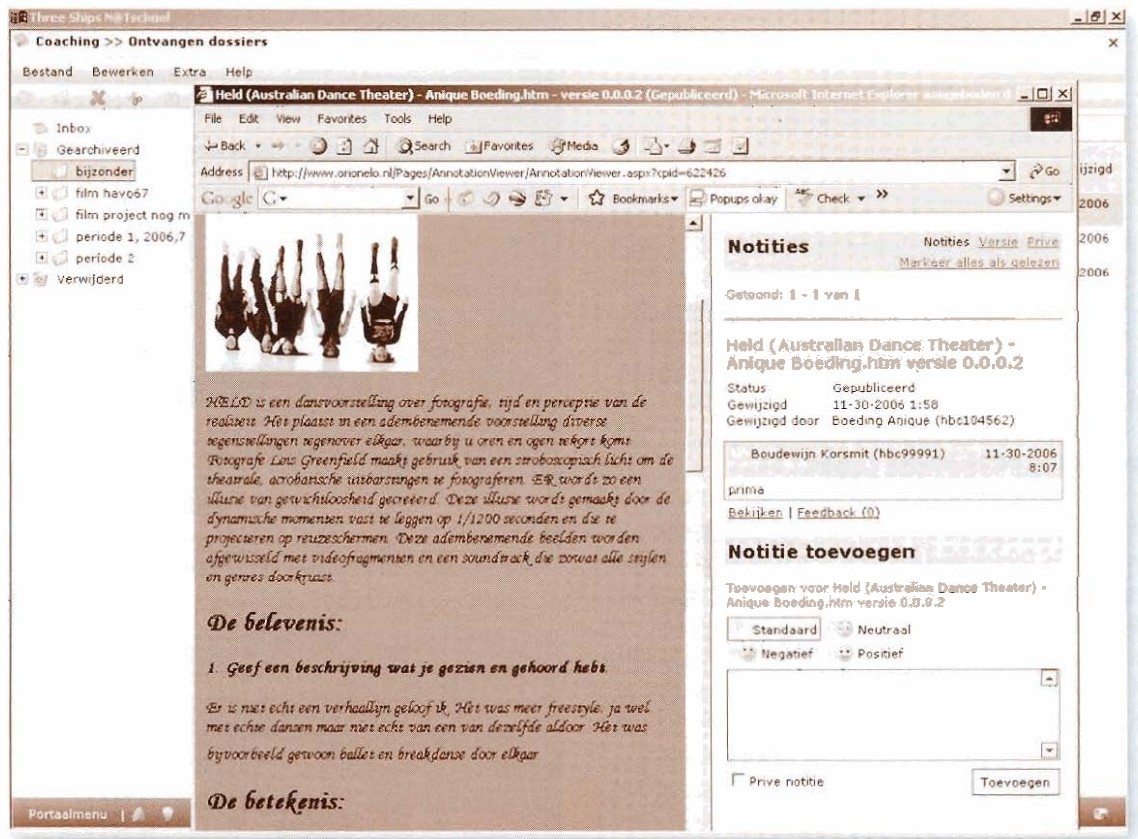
Three Ships N@Tschool

Coaching >> Ontvangen dossiers

Bestand Bewerken Extra Help

Inbox
Gearchiveerd
bijzonder
film havo67
film project nog m
periode 1, 2006,7
periode 2
Verwijderd

Portaalmenu

Held (Australian Dance Theater) - Anique Boeding.htm - versie 0.0.0.2 (Gepubliceerd) - Microsoft Internet Explorer aangeboden d

File Edit View Favorites Tools Help

Back Search Favorites Media

Address http://www.orionelo.nl/Pages/AnnotationViewer/AnnotationViewer.aspx?cpid=622426 Go

Google G- Go Bookmarks Popups okay Check Settings

ijzigd
2006
2006
2006

HELD is een dansvoorstelling over fotografie, tijd en perceptie van de realiteit. Het plaatst in een adembenemende voorstelling diverse tegenstellingen tegenover elkaar, waarbij u oren en ogen tekort komt. Fotografe Lois Greenfield maakt gebruik van een stroboscopisch licht om de theatrale, acrobatische uitbarstingen te fotograferen. ER wordt zo een illusie van gewichtloosheid gecreëerd. Deze illusie wordt gemaakt door de dynamische momenten vast te leggen op 1/1200 seconden en die te projecteren op reuzeschermen. Deze adembenemende beelden worden afgewisseld met videofragmenten en een soundtrack die zowat alle stijlen en genres doorkruist.

De belevenis:

1. Geef een beschrijving wat je gezien en gehoord hebt.

Er is niet echt een verhaallijn geloof ik, Het was meer freestyle. ja wel met echte danzen maar niet echt van een van dezelfde aldoor. Het was bijvoorbeeld gewoon ballet en breakdanse door elkaar

De betekenis:

Notities
Notities Versie Prive
Markeer alles als gelezen

Getoond: 1 - 1 van 1

Held (Australian Dance Theater) - Anique Boeding.htm versie 0.0.0.2

Status Gepubliceerd
Gewijzigd 11-30-2006 1:58
Gewijzigd door Boeding Anique (hbc104562)

Boudewijn Korsmit (hbc99991) 11-30-2006 8:07
prima

Bekijken | Feedback (0)

Notitie toevoegen

Toevoegen voor Held (Australian Dance Theater) - Anique Boeding.htm versie 0.0.0.2

Standaard Neutraal
Negatief Positief

Prive notitie
Toevoegen